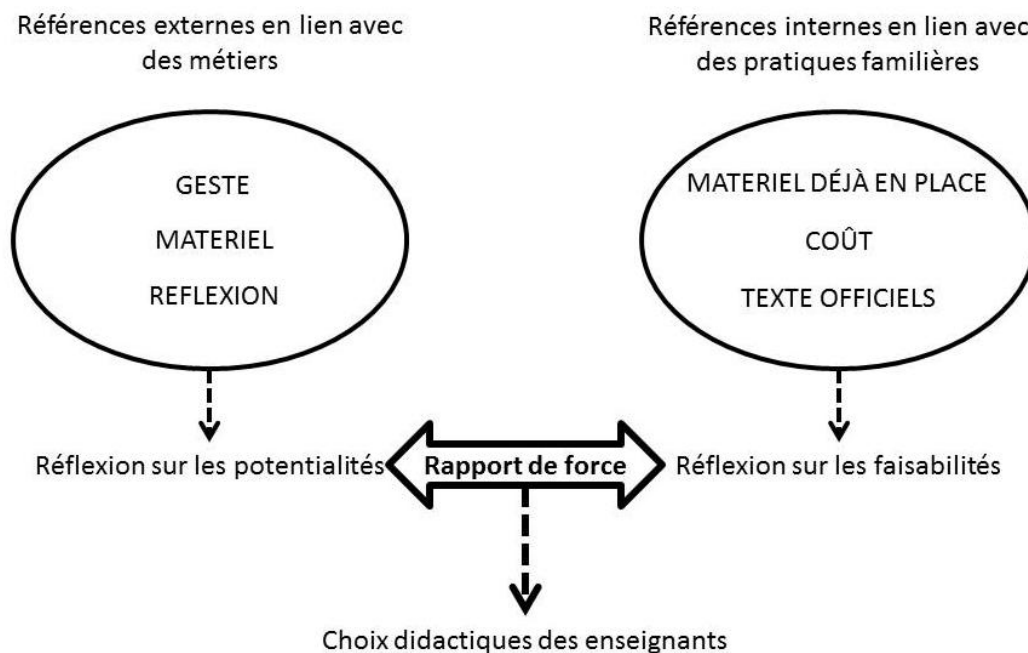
Références externes en lien avec des métiers

Références internes en lien avec des pratiques familières

GESTE

MATERIEL

REFLEXION

MATERIEL DÉJÀ EN PLACE

COÛT

TEXTE OFFICIELS

Réflexion sur les potentialités

Rapport de force

Réflexion sur les faisabilités

Choix didactiques des enseignants